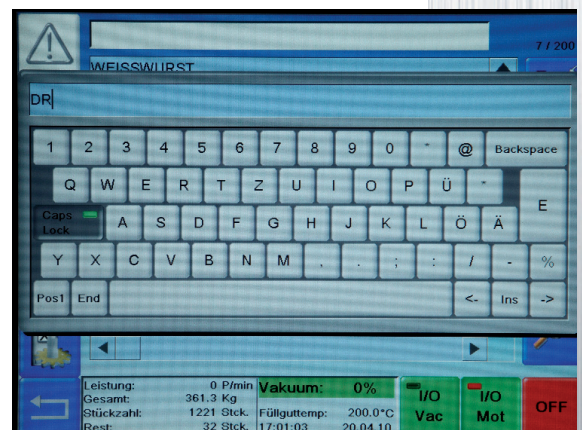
7 / 200

WEISSWURST

DR

1 2 3 4 5 6 7 8 9 0 - @ Backspace

Q W E R T Z U I O P Ü "

Caps Lock A S D F G H J K L Ö Ä E

Y X C V B N M , . ; : / - %

Pos1 End <- Ins ->

Leistung: 0 P/min
Gesamt: 361.3 Kg
Stückzahl: 1221 Stck.
Rest: 32 Stck.

Vakuum: 0%

Füllguttemp: 200.0°C
17:01:03 20.04.10

I/O Vac

I/O Mot

OFF